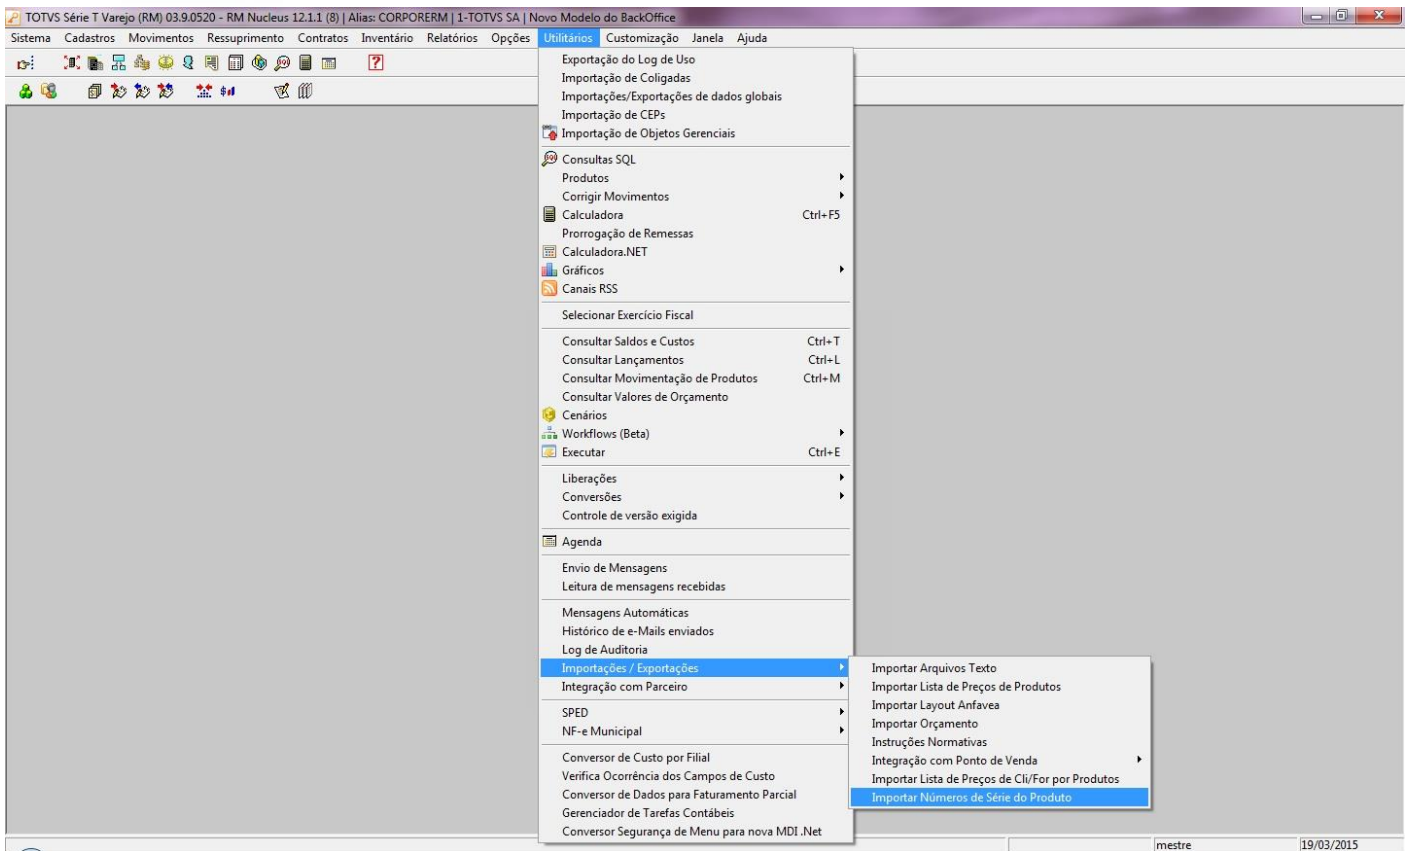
TOTVS Série T Varejo (RM) 03.9.0520 - RM Nucleus 12.1.1 (8) | Alias: CORPORERM | 1-TOTVS SA | Novo Modelo do BackOffice

Sistema Cadastros Movimentos Ressuprimento Contratos Inventário Relatórios Opções Utilitários Customização Janela Ajuda

Exportação do Log de Uso
Importação de Coligadas
Importações/Exportações de dados globais
Importação de CEPs
Importação de Objetos Gerenciais
Consultas SQL
Produtos
Corrigir Movimentos
Calculadora Ctrl+F5
Prorrogação de Remessas
Calculadora.NET
Gráficos
Canais RSS
Selecionar Exercício Fiscal
Consultar Saldos e Custos Ctrl+T
Consultar Lançamentos Ctrl+L
Consultar Movimentação de Produtos Ctrl+M
Consultar Valores de Orçamento
Cenários
Workflows (Beta)
Executar Ctrl+E
Liberações
Conversões
Controle de versão exigida
Agenda
Envio de Mensagens
Leitura de mensagens recebidas
Mensagens Automáticas
Histórico de e-Mails enviados
Log de Auditoria
Importações / Exportações
Integração com Parceiro
SPED
NF-e Municipal
Conversor de Custo por Filial
Verifica Ocorrência dos Campos de Custo
Conversor de Dados para Faturamento Parcial
Gerenciador de Tarefas Contábeis
Conversor Segurança de Menu para nova MDI .Net

Importar Arquivos Texto
Importar Lista de Preços de Produtos
Importar Layout Anfavea
Importar Orçamento
Instruções Normativas
Integração com Ponto de Venda
Importar Lista de Preços de Cli/For por Produtos
Importar Números de Série do Produto

mestre 19/03/2015